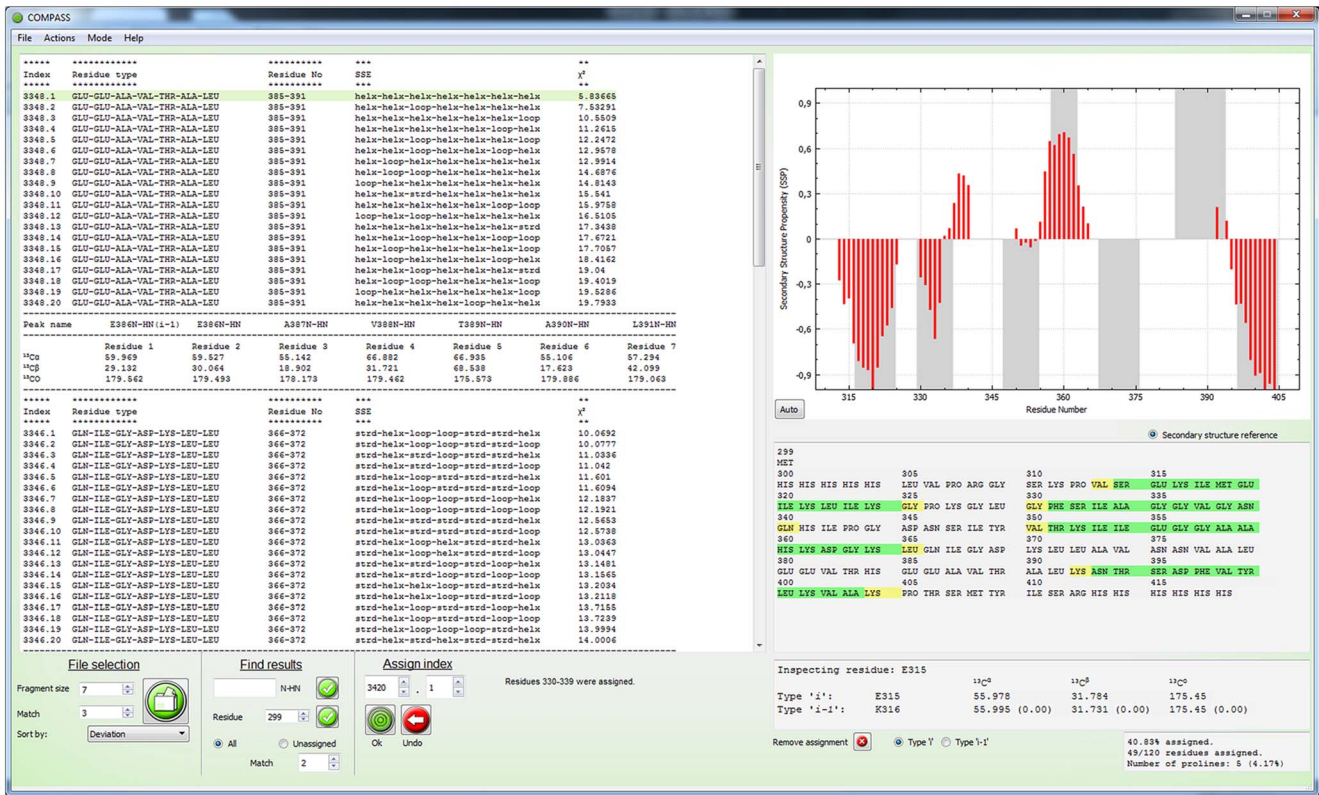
COMPASS

File Actions Mode Help

| Index | Residue type | Residue No | SSE | $\chi^2$ |
|---|---|---|---|---|
| 3348.1 | GLU-GLU-ALA-VAL-THR-ALA-LEU | 385-391 | helx-helx-helx-helx-helx-helx-helx | 5.83665 |
| 3348.2 | GLU-GLU-ALA-VAL-THR-ALA-LEU | 385-391 | helx-helx-loop-helx-helx-helx-helx | 7.53291 |
| 3348.3 | GLU-GLU-ALA-VAL-THR-ALA-LEU | 385-391 | helx-helx-helx-helx-helx-helx-loop | 10.5509 |
| 3348.4 | GLU-GLU-ALA-VAL-THR-ALA-LEU | 385-391 | helx-helx-helx-helx-helx-loop-helx | 11.2615 |
| 3348.5 | GLU-GLU-ALA-VAL-THR-ALA-LEU | 385-391 | helx-helx-helx-helx-loop-helx-helx | 12.2472 |
| 3348.6 | GLU-GLU-ALA-VAL-THR-ALA-LEU | 385-391 | helx-helx-loop-helx-helx-helx-loop | 12.9578 |
| 3348.7 | GLU-GLU-ALA-VAL-THR-ALA-LEU | 385-391 | helx-loop-helx-helx-helx-helx-helx | 12.9914 |
| 3348.8 | GLU-GLU-ALA-VAL-THR-ALA-LEU | 385-391 | helx-loop-loop-helx-helx-helx-helx | 14.6876 |
| 3348.9 | GLU-GLU-ALA-VAL-THR-ALA-LEU | 385-391 | loop-helx-helx-helx-helx-helx-helx | 14.8143 |
| 3348.10 | GLU-GLU-ALA-VAL-THR-ALA-LEU | 385-391 | helx-helx-strd-helx-helx-helx-helx | 15.541 |
| 3348.11 | GLU-GLU-ALA-VAL-THR-ALA-LEU | 385-391 | helx-helx-loop-helx-helx-loop-loop | 15.9758 |
| 3348.12 | GLU-GLU-ALA-VAL-THR-ALA-LEU | 385-391 | loop-helx-loop-helx-helx-helx-helx | 16.5105 |
| 3348.13 | GLU-GLU-ALA-VAL-THR-ALA-LEU | 385-391 | helx-helx-helx-helx-helx-helx-strd | 17.3438 |
| 3348.14 | GLU-GLU-ALA-VAL-THR-ALA-LEU | 385-391 | helx-helx-loop-helx-helx-helx-loop | 17.6721 |
| 3348.15 | GLU-GLU-ALA-VAL-THR-ALA-LEU | 385-391 | helx-loop-helx-helx-helx-loop-helx | 17.7057 |
| 3348.16 | GLU-GLU-ALA-VAL-THR-ALA-LEU | 385-391 | helx-helx-loop-helx-helx-loop-helx | 18.4162 |
| 3348.17 | GLU-GLU-ALA-VAL-THR-ALA-LEU | 385-391 | helx-helx-loop-helx-helx-helx-strd | 19.04 |
| 3348.18 | GLU-GLU-ALA-VAL-THR-ALA-LEU | 385-391 | helx-helx-loop-helx-helx-helx-loop | 19.4019 |
| 3348.19 | GLU-GLU-ALA-VAL-THR-ALA-LEU | 385-391 | loop-helx-loop-helx-helx-helx-helx | 19.5286 |
| 3348.20 | GLU-GLU-ALA-VAL-THR-ALA-LEU | 385-391 | helx-helx-helx-helx-loop-helx-helx | 19.7933 |

| Peak name | E386N-HN(i-1) | E386N-HN | A387N-HN | V388N-HN | T389N-HN | A390N-HN | L391N-HN |
|---|---|---|---|---|---|---|---|
| | Residue 1 | Residue 2 | Residue 3 | Residue 4 | Residue 5 | Residue 6 | Residue 7 |
| $^{13}C\alpha$ | 59.969 | 59.527 | 55.142 | 66.882 | 66.935 | 55.106 | 57.294 |
| $^{13}C\beta$ | 29.132 | 30.064 | 18.902 | 31.721 | 68.538 | 17.623 | 42.099 |
| $^{13}CO$ | 179.562 | 179.493 | 178.173 | 179.462 | 175.573 | 179.886 | 179.063 |

| Index | Residue type | Residue No | SSE | $\chi^2$ |
|---|---|---|---|---|
| 3346.1 | GLN-ILE-GLY-ASP-LYS-LEU-LEU | 366-372 | strd-helx-loop-loop-strd-strd-helx | 10.0692 |
| 3346.2 | GLN-ILE-GLY-ASP-LYS-LEU-LEU | 366-372 | strd-helx-loop-loop-strd-strd-loop | 10.0777 |
| 3346.3 | GLN-ILE-GLY-ASP-LYS-LEU-LEU | 366-372 | strd-helx-strd-loop-strd-strd-helx | 11.0336 |
| 3346.4 | GLN-ILE-GLY-ASP-LYS-LEU-LEU | 366-372 | strd-helx-strd-loop-strd-strd-loop | 11.042 |
| 3346.5 | GLN-ILE-GLY-ASP-LYS-LEU-LEU | 366-372 | strd-helx-loop-loop-strd-strd-helx | 11.601 |
| 3346.6 | GLN-ILE-GLY-ASP-LYS-LEU-LEU | 366-372 | strd-helx-loop-loop-strd-strd-loop | 11.6094 |
| 3346.7 | GLN-ILE-GLY-ASP-LYS-LEU-LEU | 366-372 | strd-helx-strd-loop-strd-loop-helx | 12.1837 |
| 3346.8 | GLN-ILE-GLY-ASP-LYS-LEU-LEU | 366-372 | strd-helx-strd-loop-strd-loop-loop | 12.1921 |
| 3346.9 | GLN-ILE-GLY-ASP-LYS-LEU-LEU | 366-372 | strd-helx-helx-strd-strd-strd-helx | 12.5653 |
| 3346.10 | GLN-ILE-GLY-ASP-LYS-LEU-LEU | 366-372 | strd-helx-helx-strd-strd-strd-loop | 12.5738 |
| 3346.11 | GLN-ILE-GLY-ASP-LYS-LEU-LEU | 366-372 | strd-helx-loop-helx-strd-strd-helx | 13.0363 |
| 3346.12 | GLN-ILE-GLY-ASP-LYS-LEU-LEU | 366-372 | strd-helx-loop-helx-strd-strd-loop | 13.0447 |
| 3346.13 | GLN-ILE-GLY-ASP-LYS-LEU-LEU | 366-372 | strd-helx-strd-loop-loop-strd-helx | 13.1481 |
| 3346.14 | GLN-ILE-GLY-ASP-LYS-LEU-LEU | 366-372 | strd-helx-strd-loop-loop-strd-loop | 13.1565 |
| 3346.15 | GLN-ILE-GLY-ASP-LYS-LEU-LEU | 366-372 | strd-helx-helx-loop-strd-strd-helx | 13.2034 |
| 3346.16 | GLN-ILE-GLY-ASP-LYS-LEU-LEU | 366-372 | strd-helx-helx-loop-strd-strd-loop | 13.2118 |
| 3346.17 | GLN-ILE-GLY-ASP-LYS-LEU-LEU | 366-372 | strd-helx-loop-loop-strd-loop-helx | 13.7155 |
| 3346.18 | GLN-ILE-GLY-ASP-LYS-LEU-LEU | 366-372 | strd-helx-loop-loop-strd-loop-loop | 13.7239 |
| 3346.19 | GLN-ILE-GLY-ASP-LYS-LEU-LEU | 366-372 | strd-helx-loop-loop-loop-strd-helx | 13.9994 |
| 3346.20 | GLN-ILE-GLY-ASP-LYS-LEU-LEU | 366-372 | strd-helx-strd-helx-strd-strd-helx | 14.0006 |

File selection
Fragment size 7
Match 3
Sort by: Deviation

Find results
N-HN
Residue 299
All Unassigned
Match 2

Assign index
3420 . 1
Ok Undo

Residues 330-339 were assigned.

0,9
0,6
0,3
0
-0,3
-0,6
-0,9
Secondary Structure Propensity (SSP)
315 330 345 360 375 390 405
Residue Number
Auto

Secondary structure reference

299
MET
300 HIS HIS HIS HIS HIS
305 LEU VAL PRO ARG GLY
310 SER LYS PRO VAL SER
315 GLU LYS ILE MET GLU
320 ILE LYS LEU ILE LYS
325 GLY PRO LYS GLY LEU
330 GLY PHE SER ILE ALA
335 GLY GLY VAL GLY ASN
340 GLN HIS ILE PRO GLY
345 ASP ASN SER ILE TYR
350 VAL THR LYS ILE ILE
355 GLU GLY GLY ALA ALA
360 HIS LYS ASP GLY LYS
365 LEU GLN ILE GLY ASP
370 LYS LEU LEU ALA VAL
375 ASN ASN VAL ALA LEU
380 GLU GLU VAL THR HIS
385 GLU GLU ALA VAL THR
390 ALA LEU LYS ASN THR
395 SER ASP PHE VAL TYR
400 LEU LYS VAL ALA LYS
405 PRO THR SER MET TYR
410 ILE SER ARG HIS HIS
415 HIS HIS HIS HIS

Inspecting residue: E315

| | | $^{13}C^{\alpha}$ | $^{13}C^{\beta}$ | $^{13}C^{o}$ |
|---|---|---|---|---|
| Type 'i': | E315 | 55.978 | 31.784 | 175.45 |
| Type 'i-1': | K316 | 55.995 (0.00) | 31.731 (0.00) | 175.45 (0.00) |

Remove assignment Type 'i' Type 'i-1'

40.83% assigned.
49/120 residues assigned.
Number of prolines: 5 (4.17%)